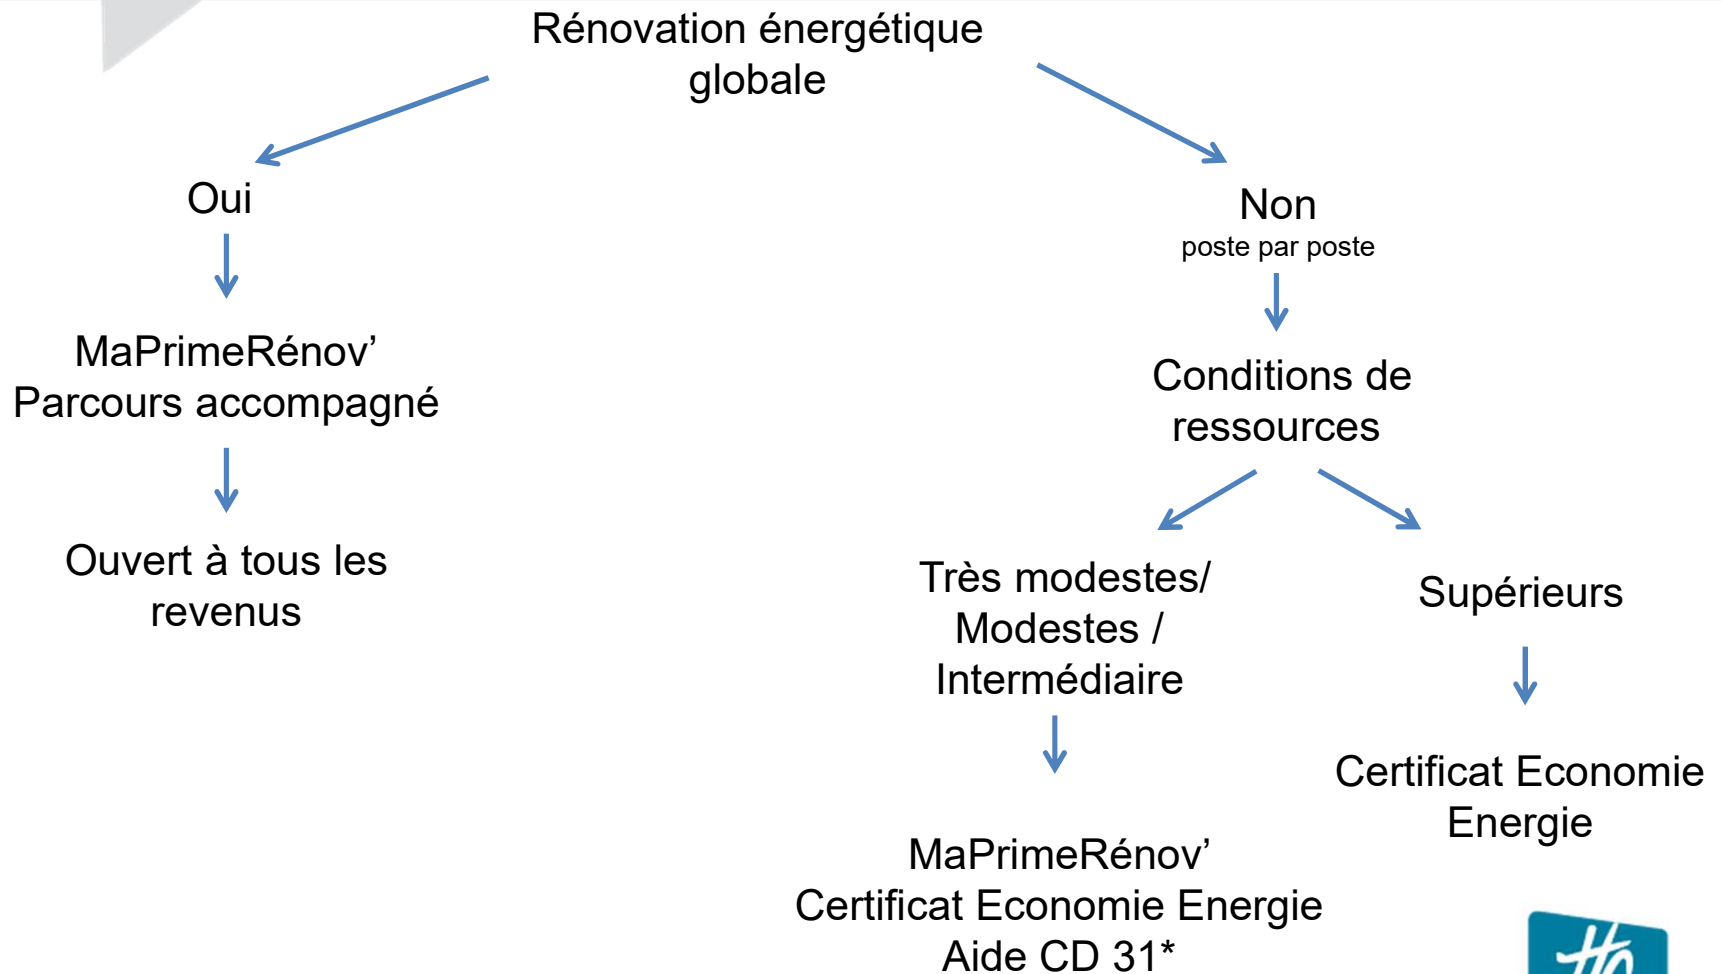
Rénovation énergétique globale

Oui

MaPrimeRénov'
Parcours accompagné

Ouvert à tous les revenus

Non
poste par poste

Conditions de ressources

Très modestes/
Modestes /
Intermédiaire

MaPrimeRénov'
Certificat Economie Energie
Aide CD 31*

Supérieurs

Certificat Economie Energie